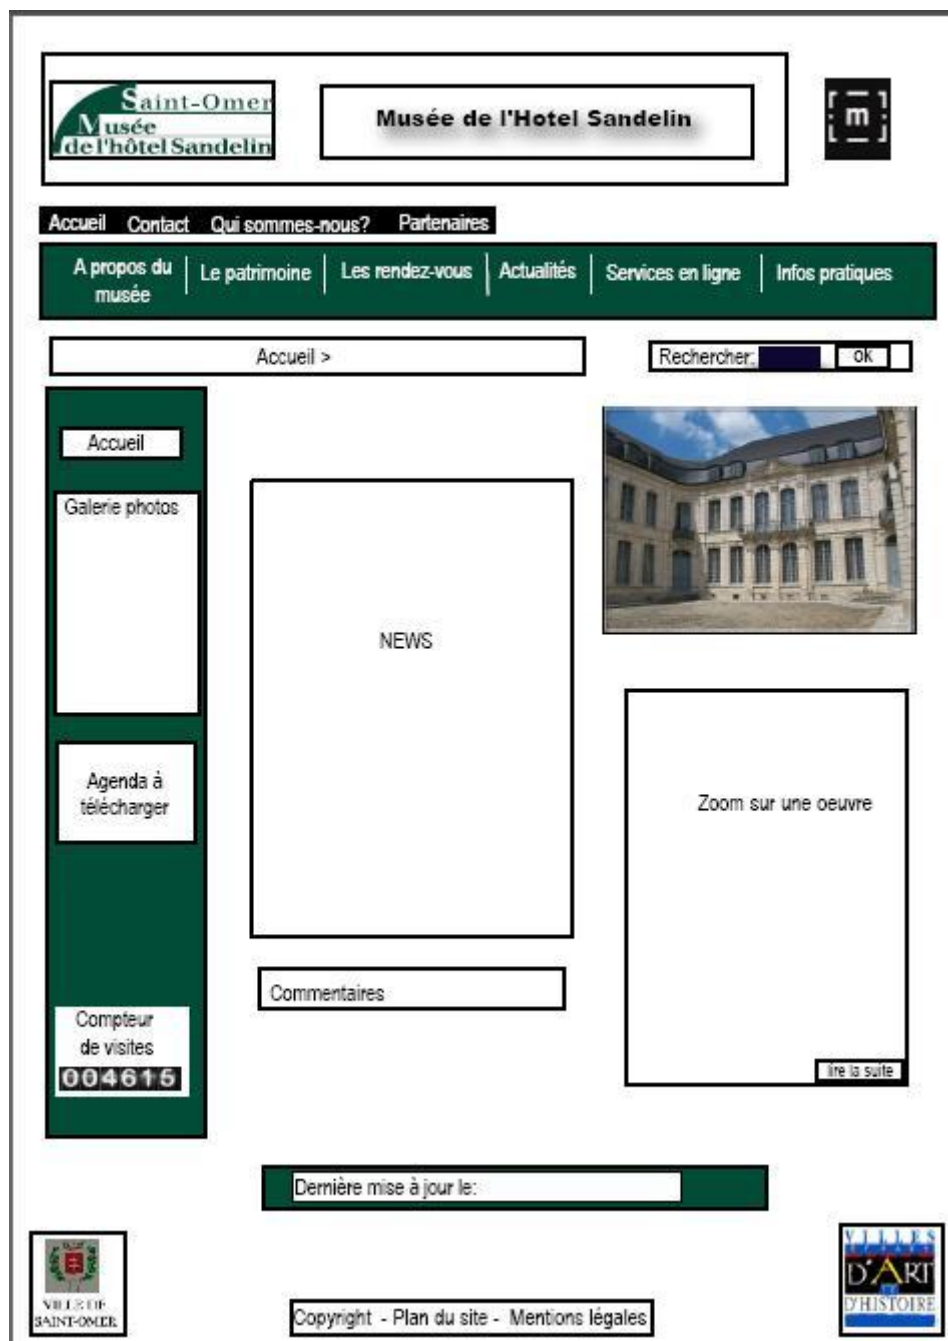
Saint-Omer
Musée
de l'hôtel Sandelin

Musée de l'Hotel Sandelin

m

Accueil Contact Qui sommes-nous? Partenaires

A propos du musée | Le patrimoine | Les rendez-vous | Actualités | Services en ligne | Infos pratiques

Accueil >

Rechercher: ok

Accueil

Galerie photos

Agenda à télécharger

Compteur de visites
004615

NEWS

Commentaires

Zoom sur une oeuvre

lire la suite

Dernière mise à jour le:

VILLE DE SAINT-OMER

Copyright - Plan du site - Mentions légales

VILLES D'ART ET D'HISTOIRE